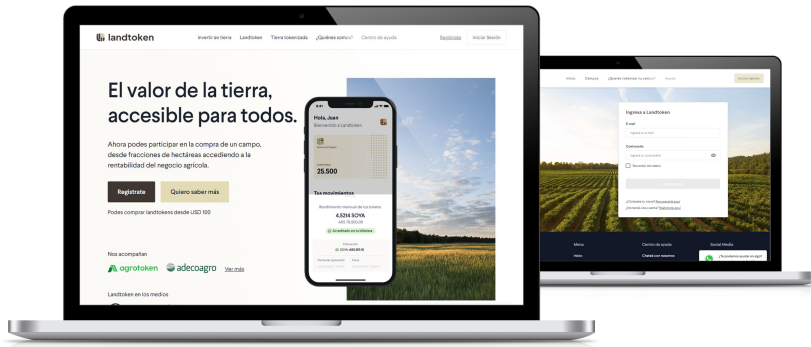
landtoken

Invertir en tierra Landtoken Tierra tokenizada ¿Quiénes somos? Centro de ayuda Registrate Iniciar Sesión

El valor de la tierra, accesible para todos.

Ahora podes participar en la compra de un campo, desde fracciones de hectáreas accediendo a la rentabilidad del negocio agrícola.

Registrate Quiero saber más

Podes comprar landtokens desde USD 100

Nos acompañan

agrotoken adecoagro Ver más

Landtoken en los medios

9:41

Hola, Juan
Bienvenido a Landtoken

25.500

Tus movimientos

4.5214 SOYA

Acreditado en tu billetera

Inicio Campos ¿Quieres tokenizar tu campo? Ayuda

Ingresa a Landtoken

E-mail

Contraseña

Recordar/Olvidé

Menu Centro de ayuda Social Media

Chateá con nosotros

¿Te podemos ayudar en algo?